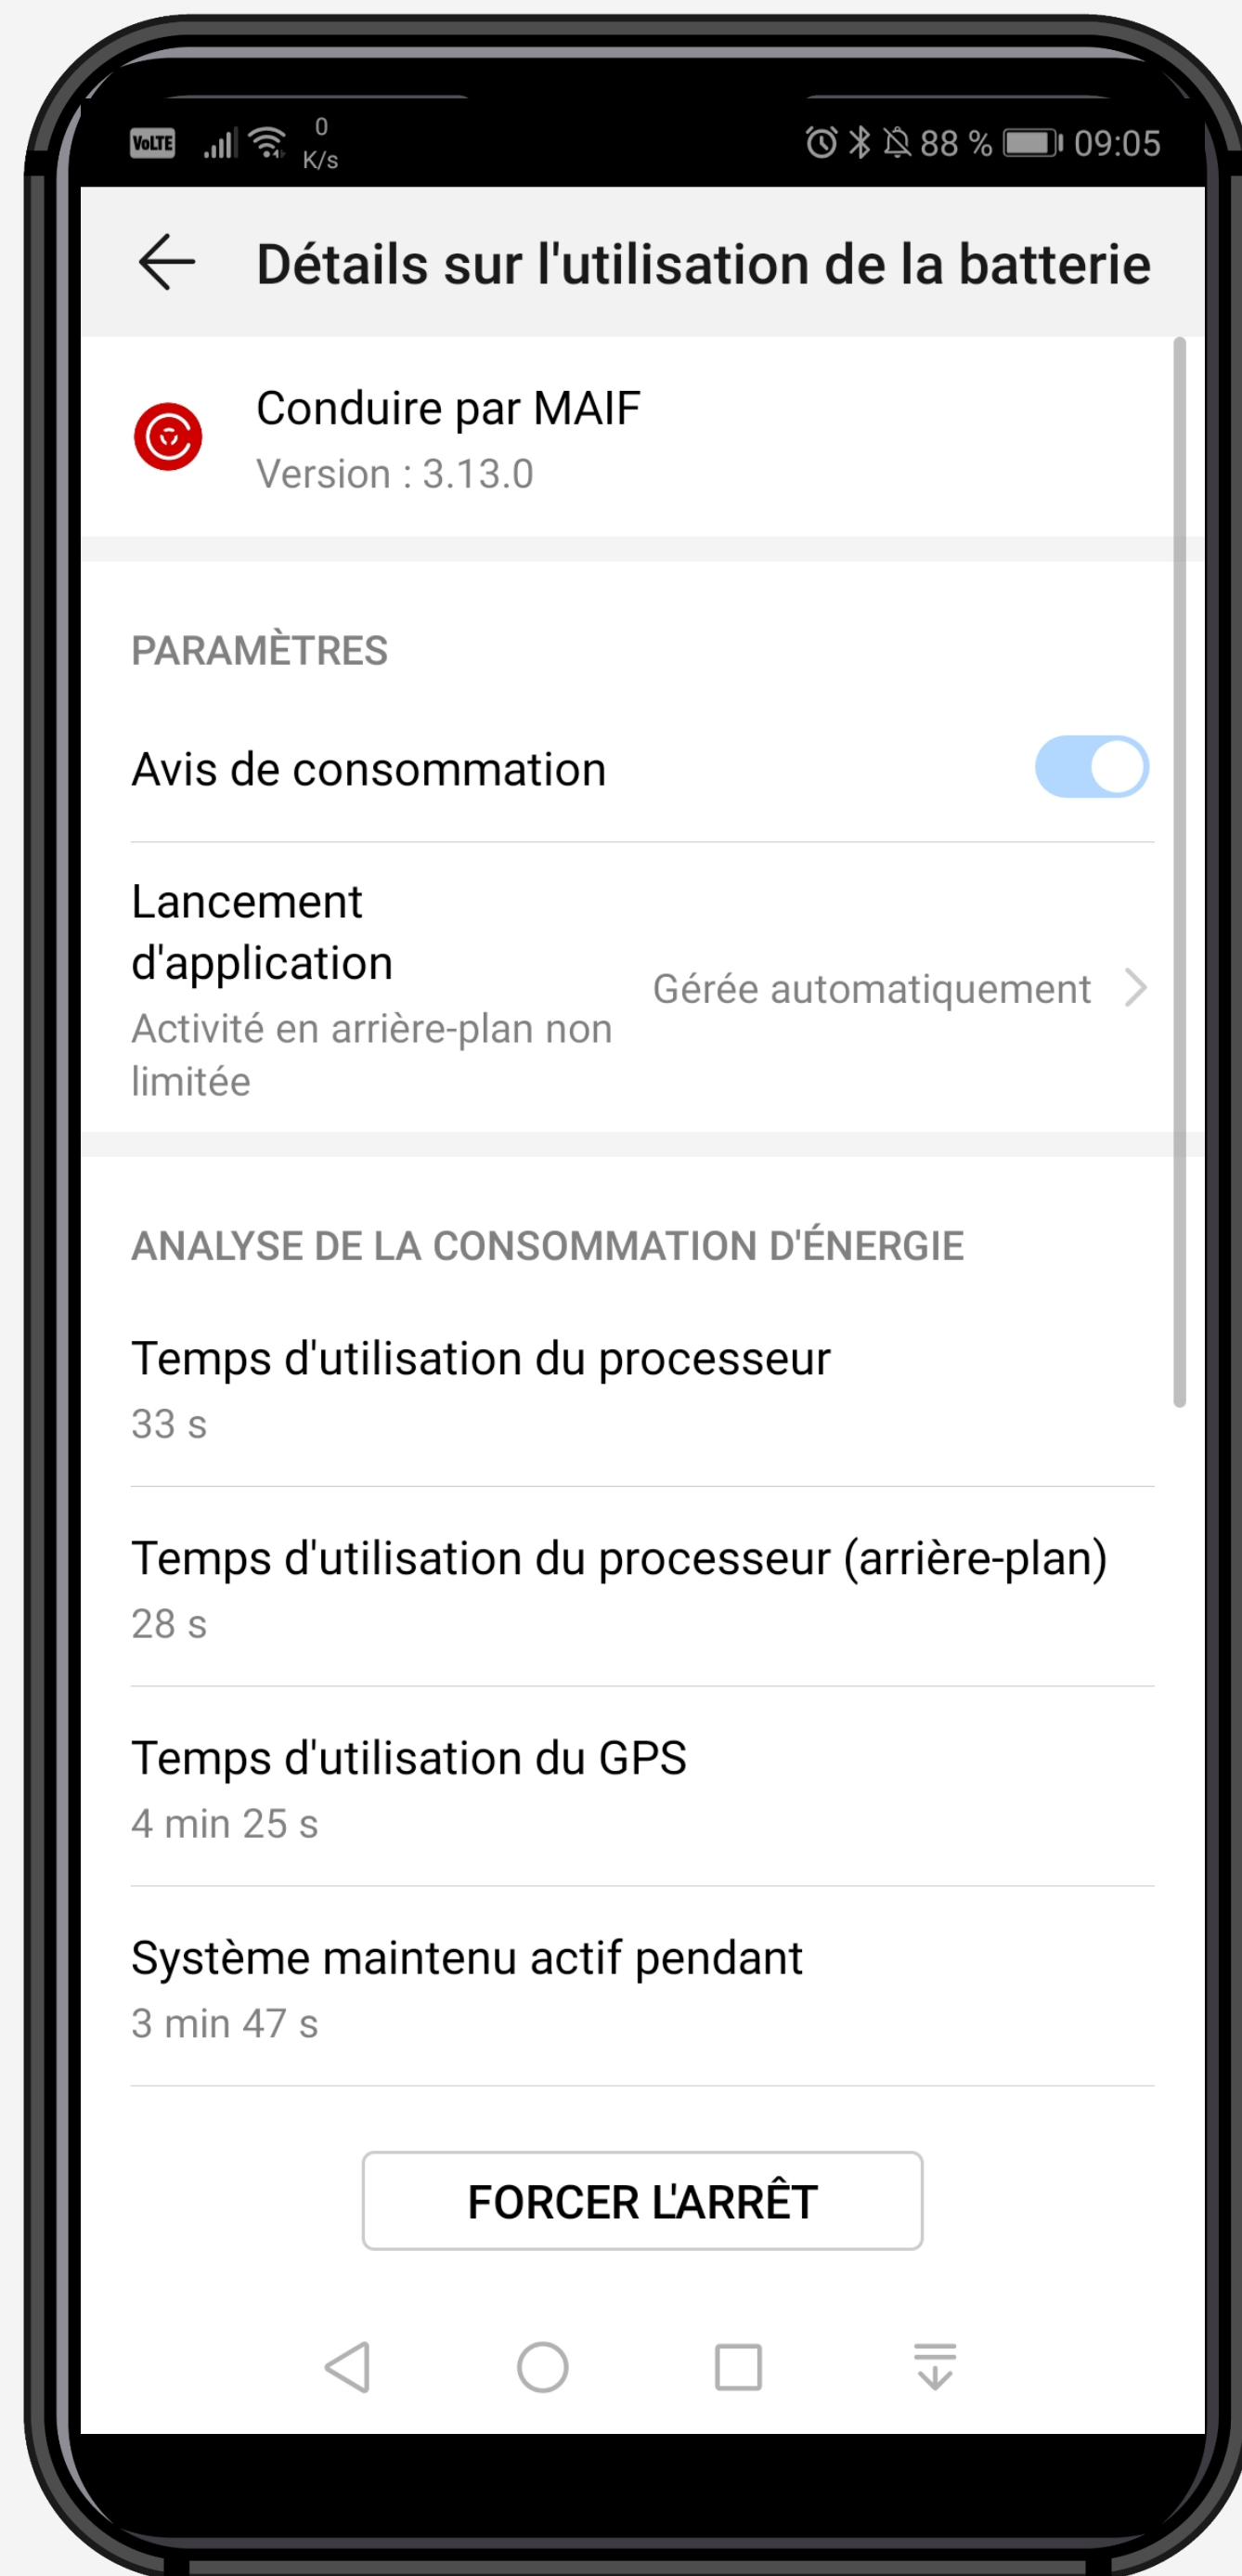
VoLTE 0 K/s 88 % 09:05

Détails sur l'utilisation de la batterie

Conduire par MAIF
Version : 3.13.0

PARAMÈTRES

Avis de consommation

Lancement d'application
Activité en arrière-plan non limitée
Gérée automatiquement

ANALYSE DE LA CONSOMMATION D'ÉNERGIE

Temps d'utilisation du processeur
33 s

Temps d'utilisation du processeur (arrière-plan)
28 s

Temps d'utilisation du GPS
4 min 25 s

Système maintenu actif pendant
3 min 47 s

FORCER L'ARRÊT